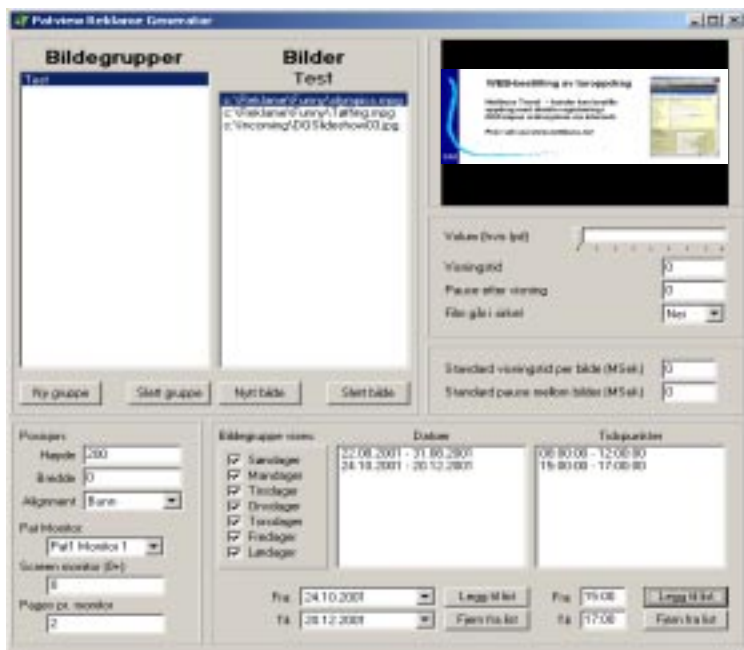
Palview Reklame Generator

Bildegrupper

Test

Bilder

Test

c:\Reklamer\Sunny\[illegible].mpg
c:\Reklamer\Sunny\Tafting.mpg
c:\Incoming\DGSlideshow03.jpg

WEB-bestilling av forsøpling

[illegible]

Volum (hvis lyd)

Visningstid 0

Pause etter visning 0

Film går i sirkel Nei

Standard visningstid per bilde (MSek.) 0

Standard pause mellom bilder (MSek.) 0

Ny gruppe Slett gruppe Nytt bilde Slett bilde

Posisjon

Høyde 288

Bredde 0

Alignment Bunn

Pal Monitor

Pal1 Monitor 1

Screen monitor (0+)

0

Pages pr. monitor

2

Bildegruppen vises:

Søndager
Mandager
Tirsdager
Onsdager
Torsdager
Fredager
Lørdager

Datoer

22.08.2001 - 31.08.2001
24.10.2001 - 20.12.2001

Tidspunkter

08:00:00 - 12:00:00
15:00:00 - 17:00:00

Fra 24.10.2001 Legg til liste

Til 20.12.2001 Fjern fra liste

Fra 15:00 Legg til liste

Til 17:00 Fjern fra liste